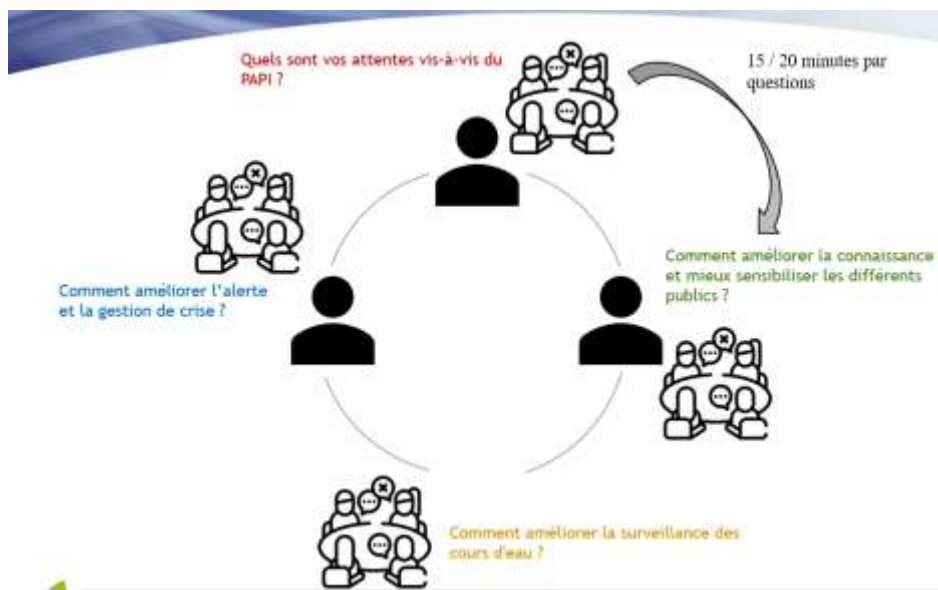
Quels sont vos attentes vis-à-vis du PAPI ?

15 / 20 minutes par questions

Comment améliorer la connaissance et mieux sensibiliser les différents publics ?

Comment améliorer l'alerte et la gestion de crise ?

Comment améliorer la surveillance des cours d'eau ?